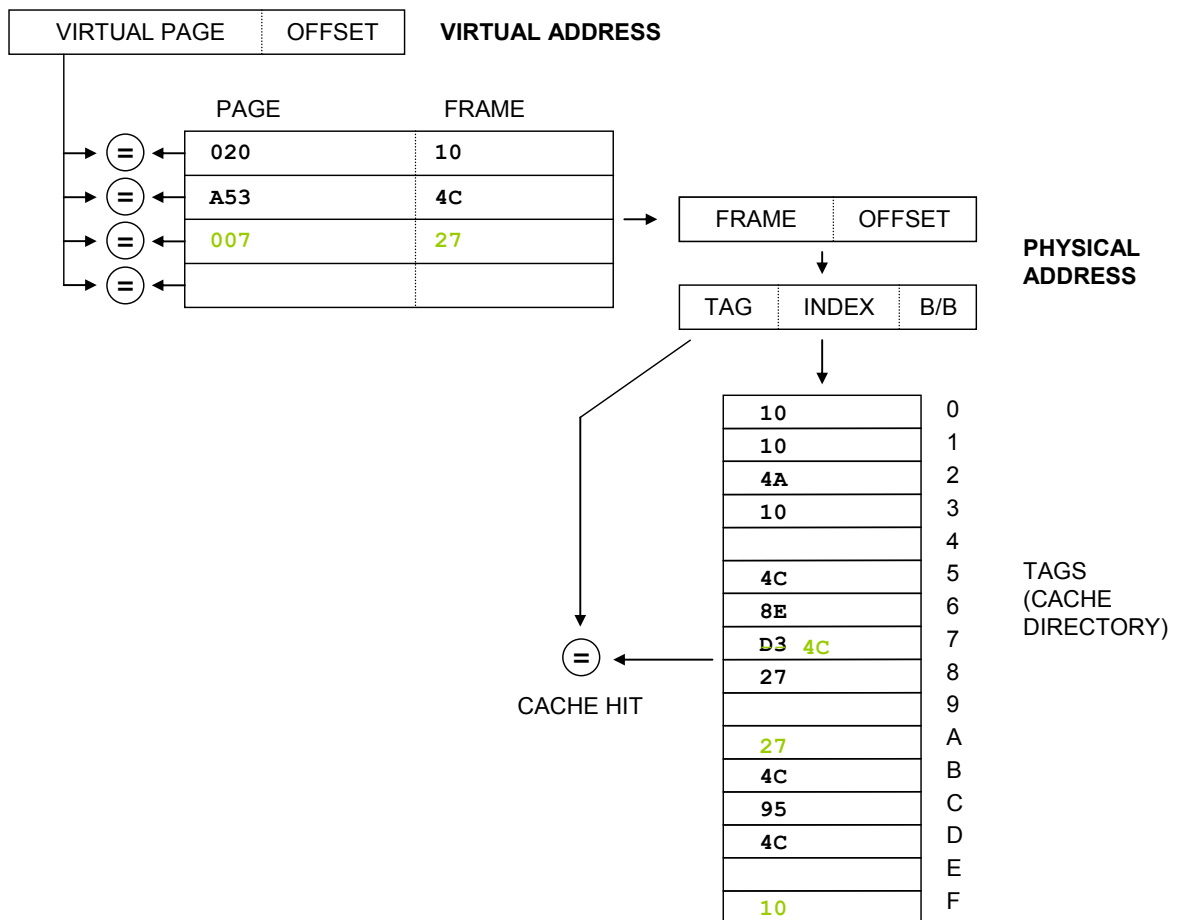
| VIRTUAL PAGE | OFFSET |
|---|---|

VIRTUAL ADDRESS

| PAGE | FRAME |
|---|---|
| 020 | 10 |
| A53 | 4C |
| 007 | 27 |
| | |

=
=
=
=

| FRAME | OFFSET |
|---|---|

PHYSICAL ADDRESS

| TAG | INDEX | B/B |
|---|---|---|

| TAGS | |
|---|---|
| 10 | 0 |
| 10 | 1 |
| 4A | 2 |
| 10 | 3 |
| | 4 |
| 4C | 5 |
| 8E | 6 |
| D3 4C | 7 |
| 27 | 8 |
| | 9 |
| 27 | A |
| 4C | B |
| 95 | C |
| 4C | D |
| | E |
| 10 | F |

TAGS (CACHE DIRECTORY)

=

CACHE HIT